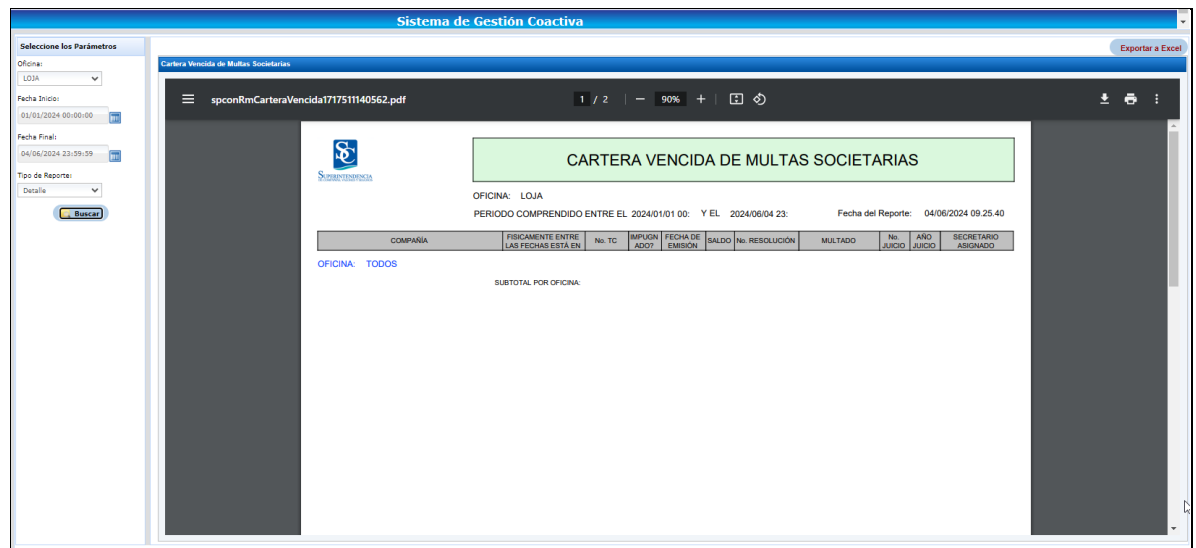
Sistema de Gestión Coactiva

Seleccione los Parámetros

Oficina:
LOJA

Fecha Inicio:
01/01/2024 00:00:00

Fecha Final:
04/06/2024 23:59:59

Tipo de Reporte:
Detalle

Buscar

Exportar a Excel

Cartera Vencida de Multas Societarias

spconRmCarteraVencida1717511140562.pdf

1 / 2 | — 90% +

SC
SUPERINTENDENCIA

CARTERA VENCIDA DE MULTAS SOCIETARIAS

OFICINA: LOJA

PERIODO COMPRENDIDO ENTRE EL 2024/01/01 00: Y EL 2024/06/04 23: Fecha del Reporte: 04/06/2024 09.25.40

| COMPAÑÍA | FISICAMENTE ENTRE LAS FECHAS ESTÁ EN | No. TC | IMPUGNADO? | FECHA DE EMISIÓN | SALDO | No. RESOLUCIÓN | MULTADO | No. JUICIO | AÑO JUICIO | SECRETARIO ASIGNADO |
|---|---|---|---|---|---|---|---|---|---|---|

OFICINA: TODOS

SUBTOTAL POR OFICINA: